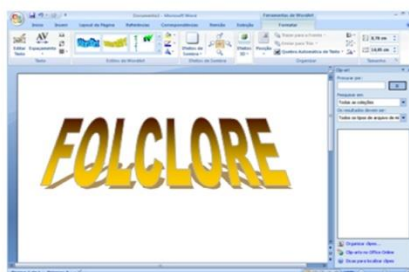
Documento1 - Microsoft Word

Ferramentas de WordArt

Início | Inserir | Layout da Página | Referências | Correspondências | Revisão | Exibição | Formatar

Editar Texto | Espaçamento

Texto

Estilos de WordArt

Efeitos de Sombra

Efeitos 3D

Posição

Organizar

Tamanho

Clip-art

Procurar por:

Ir

Pesquisar em:

Todas as coleções

Os resultados devem ser:

Todos os tipos de arquivo de m

Organizar clipes...

Clip-art no Office Online

Dicas para localizar clipes

FOLCLORE